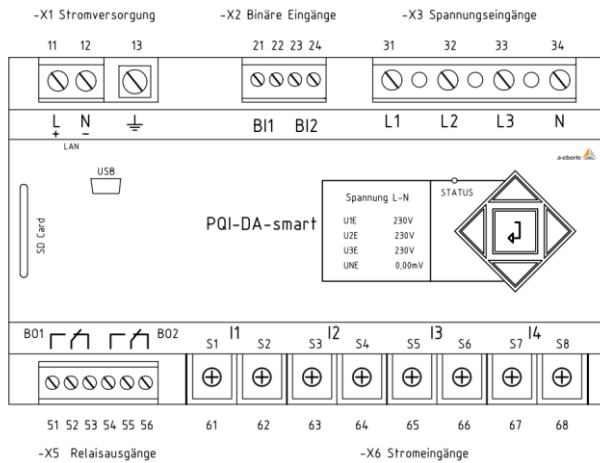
-X1 Stromversorgung

-X2 Binäre Eingänge

-X3 Spannungseingänge

11 12 13

21 22 23 24

31 32 33 34

L + N - ⏚

BI1 BI2

L1 L2 L3 N

LAN

USB

a-eberle

SD Card

PQI-DA-smart

Spannung L-N

| | |
|---|---|
| U1E | 230V |
| U2E | 230V |
| U3E | 230V |
| UNE | 0,00mV |

STATUS

BO1 BO2

I1 I2 I3 I4

S1 S2 S3 S4 S5 S6 S7 S8

51 52 53 54 55 56

61 62 63 64 65 66 67 68

-X5 Relaisausgänge

-X6 Stromeingänge